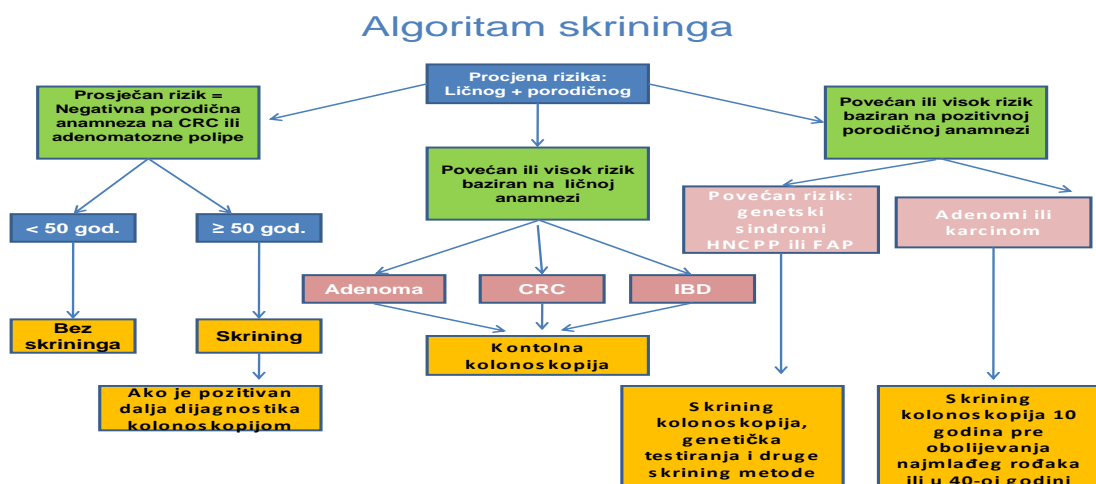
Algoritam skrininga

Procjena rizika: Ličnog + porodičnog

Prosječan rizik = Negativna porodična anamneza na CRC ili adenomatozne polipe

Povećan ili visok rizik baziran na ličnoj anamnezi

Povećan ili visok rizik baziran na pozitivnoj porodičnoj anamnezi

< 50 god.

≥ 50 god.

Bez skrininga

Skrining

Ako je pozitivan dalja dijagnostika kolonoskopijom

Adenoma

CRC

IBD

Kontolna kolonoskopija

Povećan rizik: genetski sindromi HNCPP ili FAP

Adenomi ili karcinom

Skrining kolonoskopija, genetička testiranja i druge skrining metode

Skrining kolonoskopija 10 godina pre obolijevanja najmlađeg rođaka ili u 40-oj godini